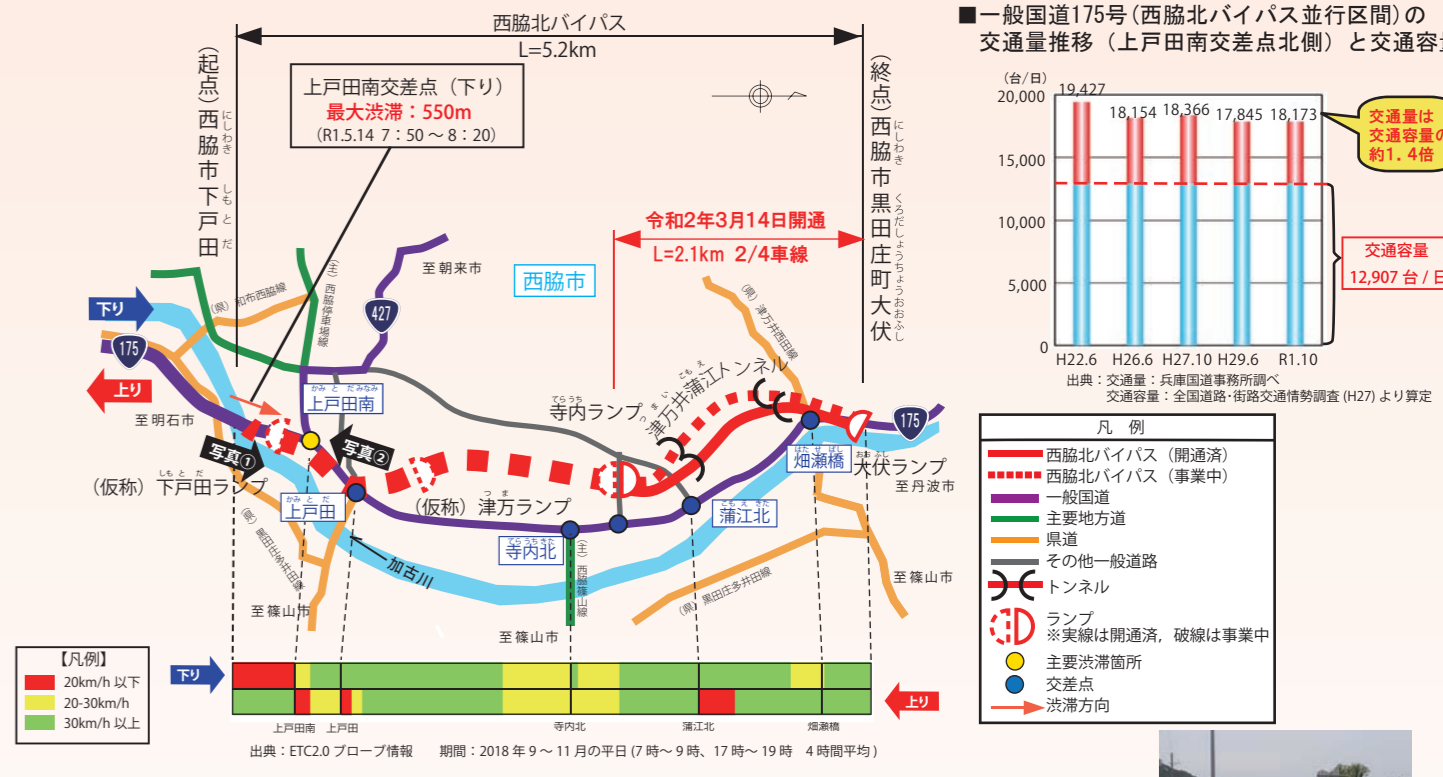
西脇北バイパス
L=5.2km

（起点）西脇市下戸田

（終点）西脇市黒田庄町大伏

上戸田南交差点（下り）
最大渋滞：550m
（R1.5.14 7：50 ～ 8：20）

令和2年3月14日開通
L=2.1km 2/4車線

至 朝来市
西脇市
427
（主）西脇停車場線
（県）和布西脇線
（県）津万井西田線
下り
175
上り
至 明石市
上戸田南
写真①
写真②
上戸田
（仮称）下戸田ランプ
（仮称）津万ランプ
寺内ランプ
津万井蒲江トンネル
寺内北
（主）西脇篠山線
蒲江北
畑瀬橋
大伏ランプ
175
至 丹波市
至 篠山市
至 篠山市
至 篠山市
加古川
（県）黒田庄多井田線
（県）黒田庄多井田線

【凡例】
20km/h 以下
20-30km/h
30km/h 以上

下り
上り
上戸田南　上戸田　寺内北　蒲江北　畑瀬橋
出典：ETC2.0 プローブ情報　期間：2018 年 9 ～ 11 月の平日 (7 時～ 9 時、17 時～ 19 時　4 時間平均）

■一般国道175号（西脇北バイパス並行区間）の交通量推移（上戸田南交差点北側）と交通容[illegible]

（台/日）
20,000
15,000
10,000
5,000
0
19,427
18,154
18,366
17,845
18,173
H22.6
H26.6
H27.10
H29.6
R1.10
交通量は交通容量の約1．4倍
交通容量
12,907 台 / 日
出典：交通量：兵庫国道事務所調べ
交通容量：全国道路・街路交通情勢調査 (H27) より算定

凡　例
西脇北バイパス（開通済）
西脇北バイパス（事業中）
一般国道
主要地方道
県道
その他一般道路
トンネル
ランプ
※実線は開通済，破線は事業中
主要渋滞箇所
交差点
渋滞方向